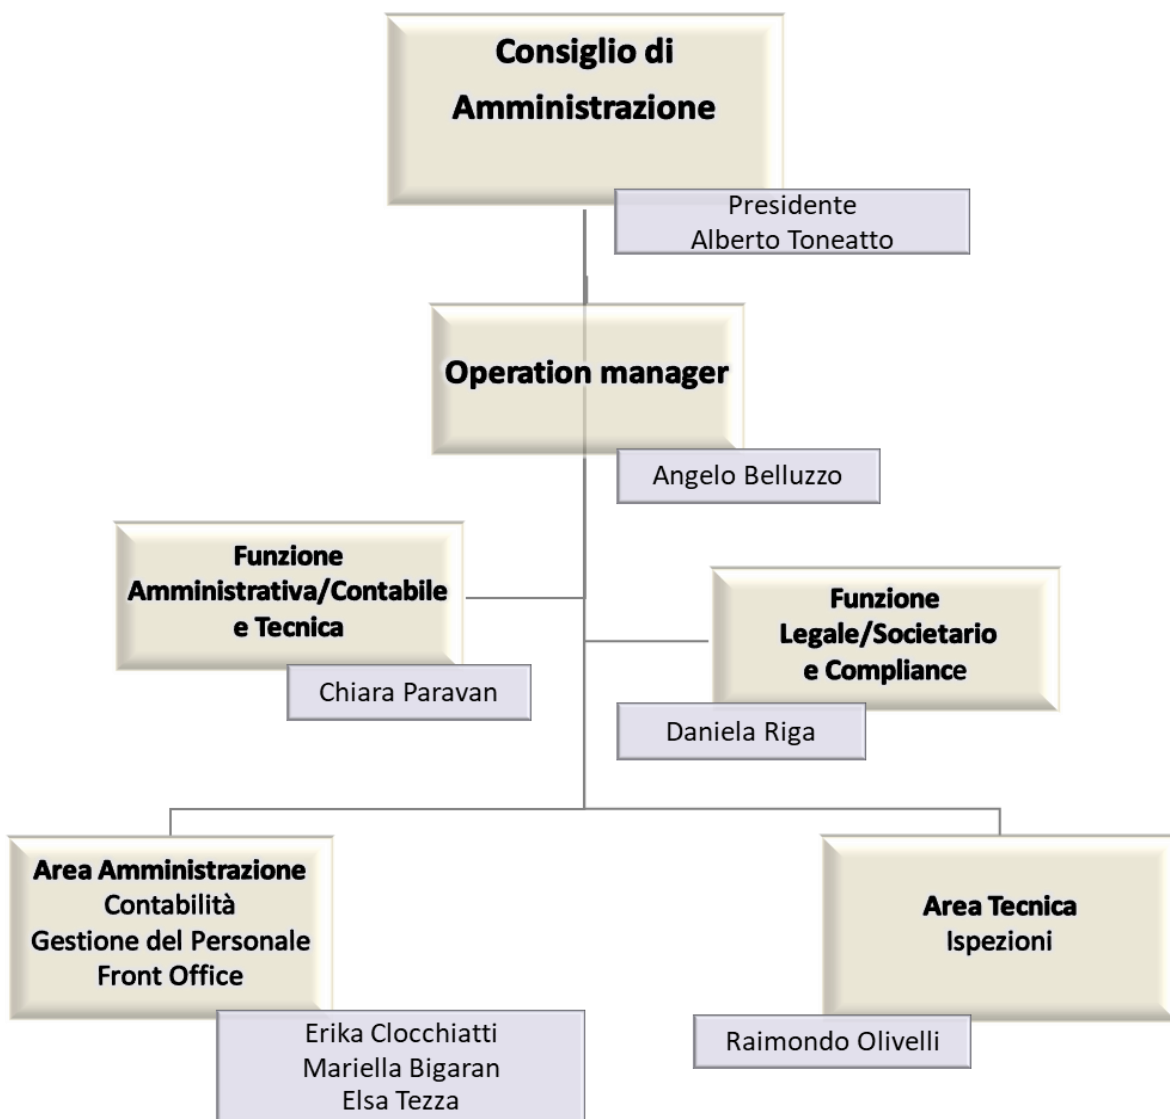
Consiglio di Amministrazione

Presidente
Alberto Toneatto

Operation manager

Angelo Belluzzo

Funzione Amministrativa/Contabile e Tecnica

Chiara Paravan

Funzione Legale/Societario e Compliance

Daniela Riga

Area Amministrazione
Contabilità
Gestione del Personale
Front Office

Erika Clocchiatti
Mariella Bigaran
Elsa Tezza

Area Tecnica
Ispezioni

Raimondo Olivelli